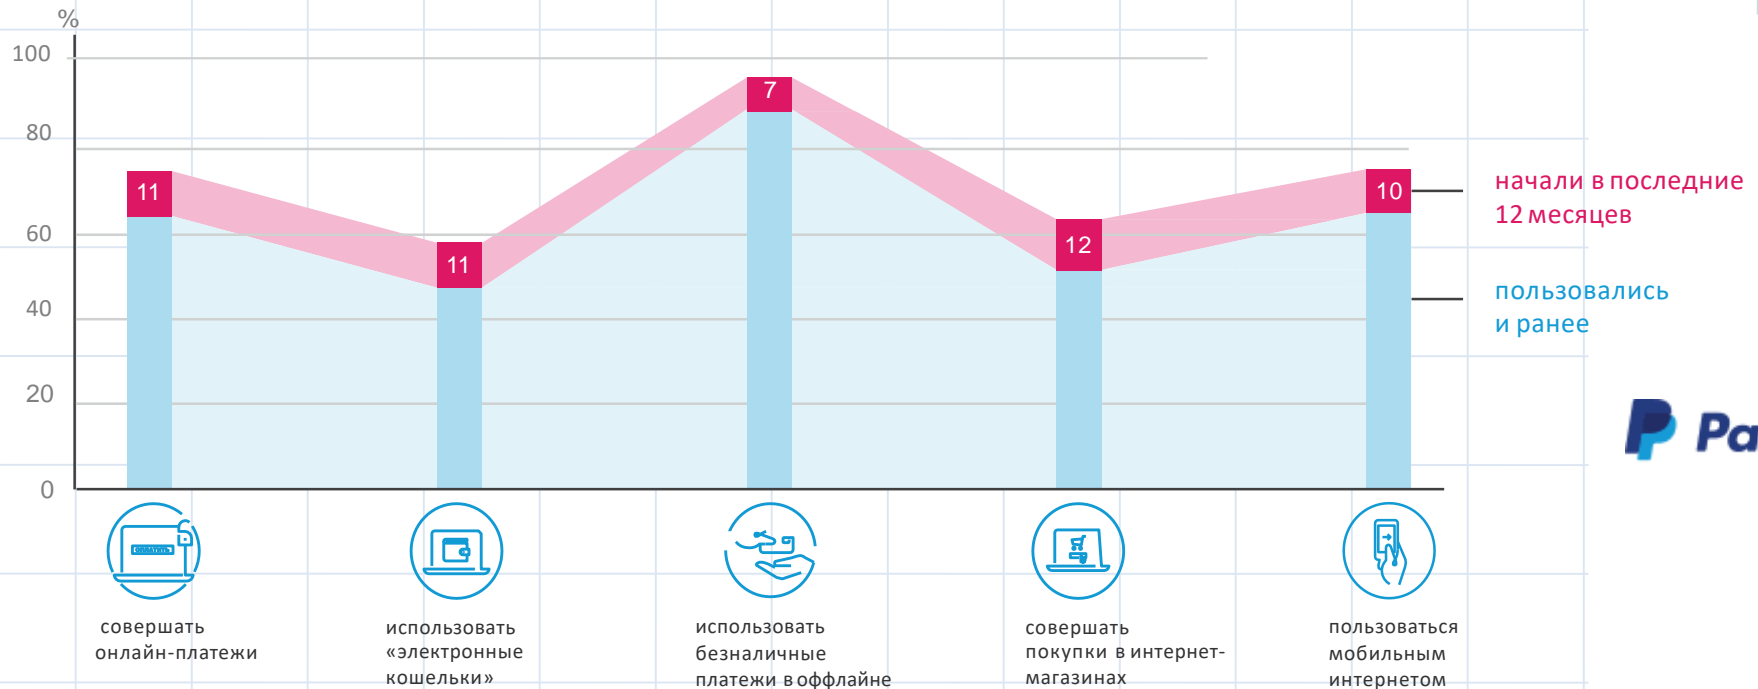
%
100
80
60
40
20
0

11
11
7
12
10

начали в последние 12 месяцев

пользовались и ранее

Pa

совершать онлайн-платежи

использовать «электронные кошельки»

использовать безналичные платежи в оффлайне

совершать покупки в интернет-магазинах

пользоваться мобильным интернетом